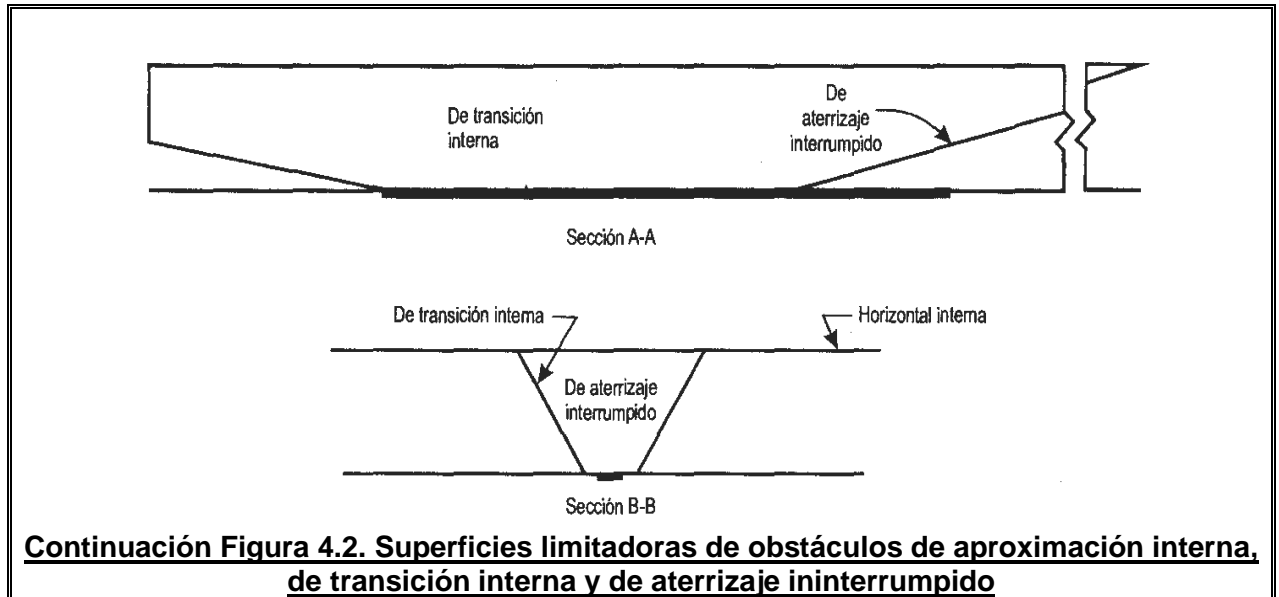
De transición interna

De aterrizaje interrumpido

Sección A-A

De transición interna

Horizontal interna

De aterrizaje interrumpido

Sección B-B

Continuación Figura 4.2. Superficies limitadoras de obstáculos de aproximación interna, de transición interna y de aterrizaje ininterrumpido